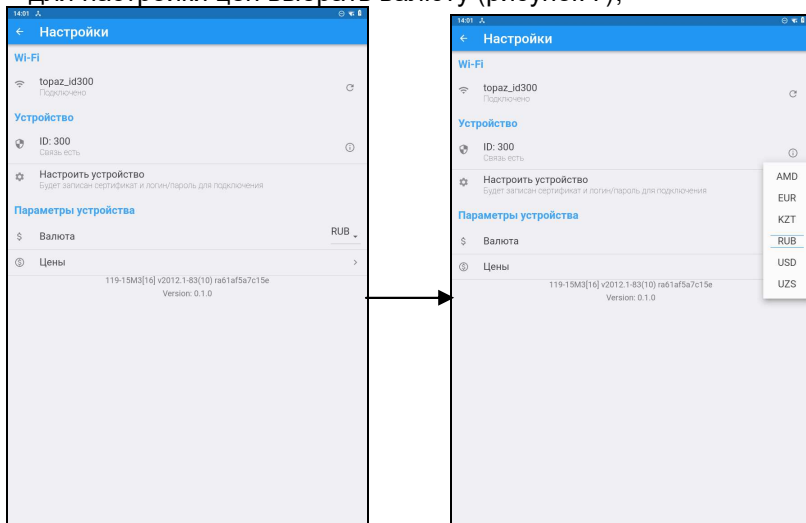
для настройки цен выбрать валюту (рисунок 1);

14:01

Настройки

Wi-Fi

topaz_id300
Подключено

Устройство

ID: 300
Связь есть

Настроить устройство
Будет записан сертификат и логин/пароль для подключения

Параметры устройства

Валюта RUB

Цены

119-15M3[16] v2012.1-83(10) ra61af5a7c15e
Version: 0.1.0

14:01

Настройки

Wi-Fi

topaz_id300
Подключено

Устройство

ID: 300
Связь есть

Настроить устройство
Будет записан сертификат и логин/пароль для подключения

Параметры устройства

Валюта

Цены

119-15M3[16] v2012.1-83(10) ra61af5a7c15e
Version: 0.1.0

AMD
EUR
KZT
RUB
USD
UZS